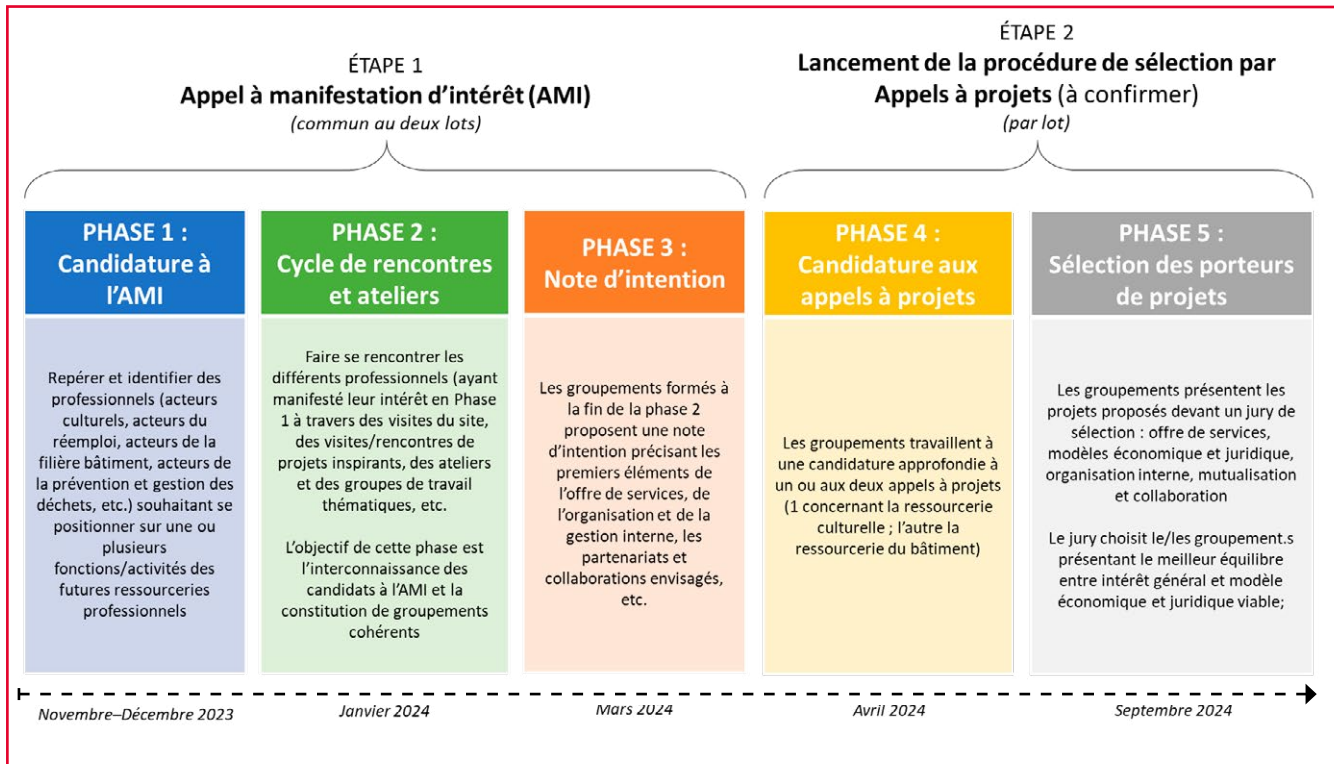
ÉTAPE 1
**Appel à manifestation d'intérêt (AMI)**
*(commun au deux lots)*

ÉTAPE 2
**Lancement de la procédure de sélection par Appels à projets** (à confirmer)
*(par lot)*

**PHASE 1 : Candidature à l'AMI**

Repérer et identifier des professionnels (acteurs culturels, acteurs du réemploi, acteurs de la filière bâtiment, acteurs de la prévention et gestion des déchets, etc.) souhaitant se positionner sur une ou plusieurs fonctions/activités des futures ressourceries professionnels

**PHASE 2 : Cycle de rencontres et ateliers**

Faire se rencontrer les différents professionnels (ayant manifesté leur intérêt en Phase 1 à travers des visites du site, des visites/rencontres de projets inspirants, des ateliers et des groupes de travail thématiques, etc.

L'objectif de cette phase est l'interconnaissance des candidats à l'AMI et la constitution de groupements cohérents

**PHASE 3 : Note d'intention**

Les groupements formés à la fin de la phase 2 proposent une note d'intention précisant les premiers éléments de l'offre de services, de l'organisation et de la gestion interne, les partenariats et collaborations envisagés, etc.

**PHASE 4 : Candidature aux appels à projets**

Les groupements travaillent à une candidature approfondie à un ou aux deux appels à projets (1 concernant la ressourcerie culturelle ; l'autre la ressourcerie du bâtiment)

**PHASE 5 : Sélection des porteurs de projets**

Les groupements présentent les projets proposés devant un jury de sélection : offre de services, modèles économique et juridique, organisation interne, mutualisation et collaboration

Le jury choisit le/les groupement.s présentant le meilleur équilibre entre intérêt général et modèle économique et juridique viable;

*Novembre–Décembre 2023* *Janvier 2024* *Mars 2024* *Avril 2024* *Septembre 2024*